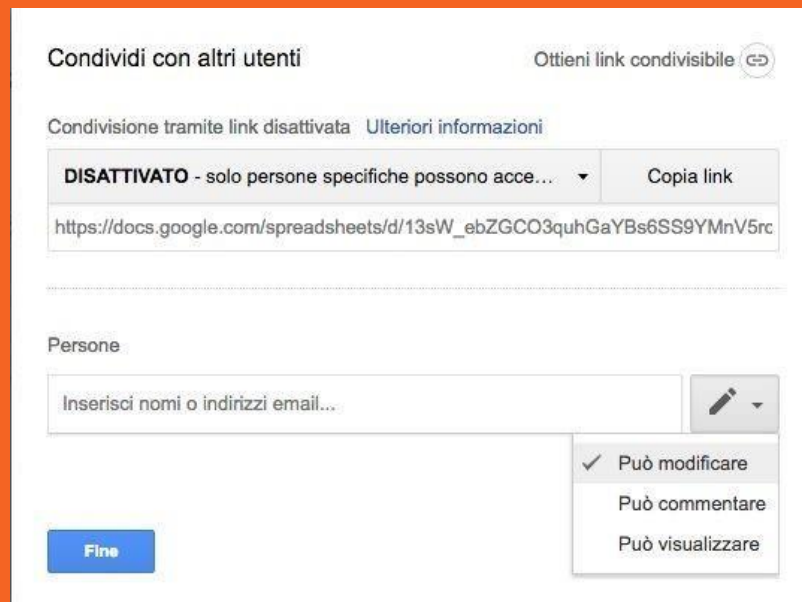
Condividi con altri utenti

Ottieni link condivisibile

Condivisione tramite link disattivata Ulteriori informazioni

**DISATTIVATO** - solo persone specifiche possono acce...

Copia link

https://docs.google.com/spreadsheets/d/13sW_ebZGCO3quhGaYBs6SS9YMnV5rc

Persone

Inserisci nomi o indirizzi email...

✓ Può modificare

Può commentare

Può visualizzare

Fine